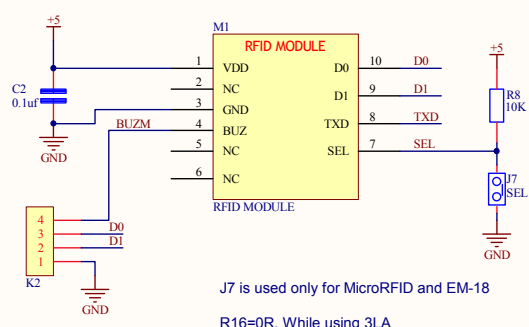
+5

C2
0.1uf

GND

M1

RFID MODULE

1 VDD
2 NC
3 GND
BUZM
4 BUZ
5 NC
6 NC

D0 10 D0
D1 9 D1
TXD 8 TXD
SEL 7 SEL

RFID MODULE

+5

R8
10K

J7
SEL

4
3 D0
2 D1
1
K2

GND

GND

J7 is used only for MicroRFID and EM-18

R16=0R, While using 3LA